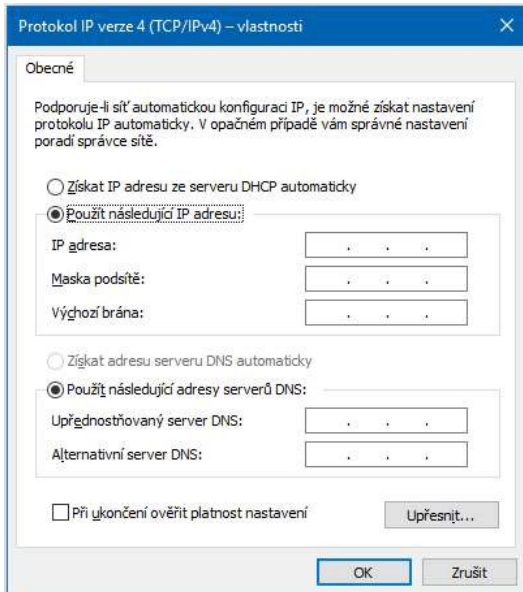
Protokol IP verze 4 (TCP/IPv4) – vlastnosti

Obecné

Podporuje-li síť automatickou konfiguraci IP, je možné získat nastavení protokolu IP automaticky. V opačném případě vám správné nastavení poradí správce sítě.

Získat IP adresu ze serveru DHCP automaticky

Použít následující IP adresu:

IP adresa: . . .

Maska podsítě: . . .

Výchozí brána: . . .

Získat adresu serveru DNS automaticky

Použít následující adresy serverů DNS:

Upřednostňovaný server DNS: . . .

Alternativní server DNS: . . .

Při ukončení ověřit platnost nastavení

Upřesnit...

OK

Zrušit